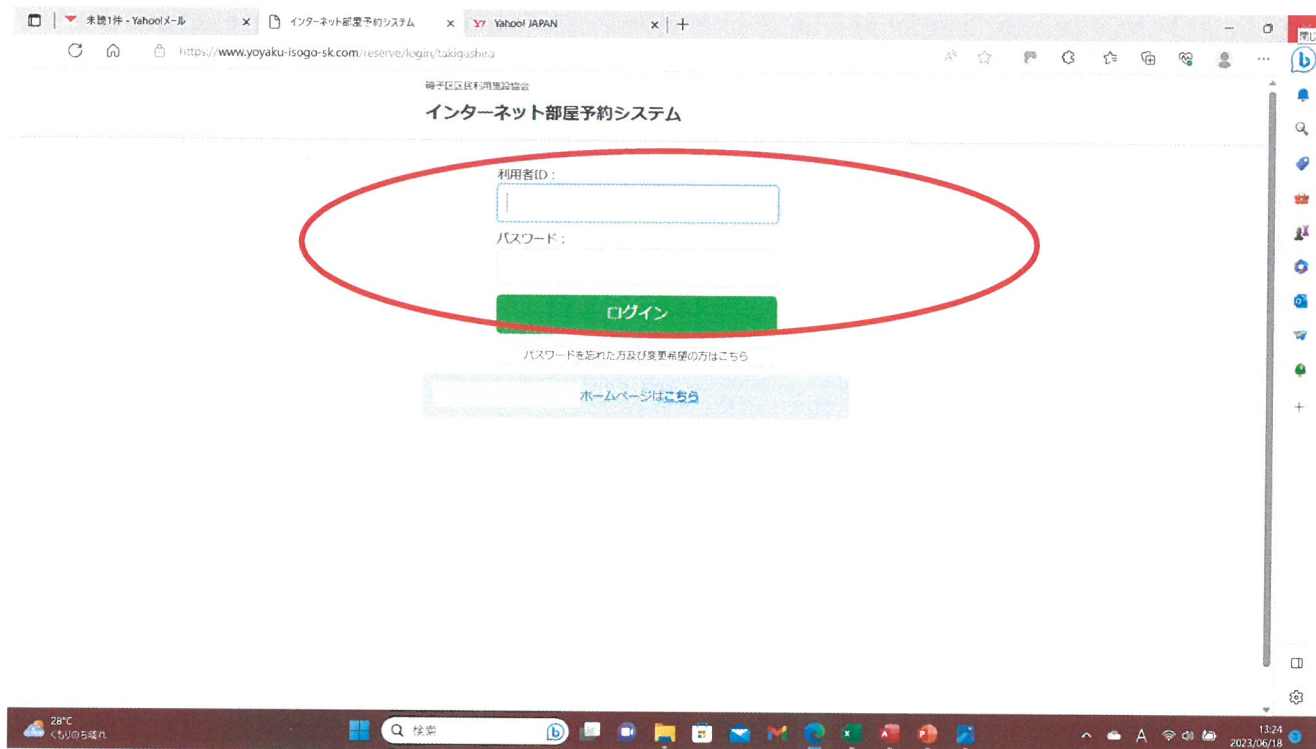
未読1件 - Yahoo!メール
インターネット部屋予約システム
Yahoo! JAPAN
https://www.yoyaku-isogo-sk.com/reserve/login/takigashira

磯子区区民利用施設協会
インターネット部屋予約システム

利用者ID：
パスワード：
ログイン
パスワードを忘れた方及び変更希望の方はこちら
ホームページはこちら

28°C
くもりのち晴れ
検索
13:24
2023/06/18